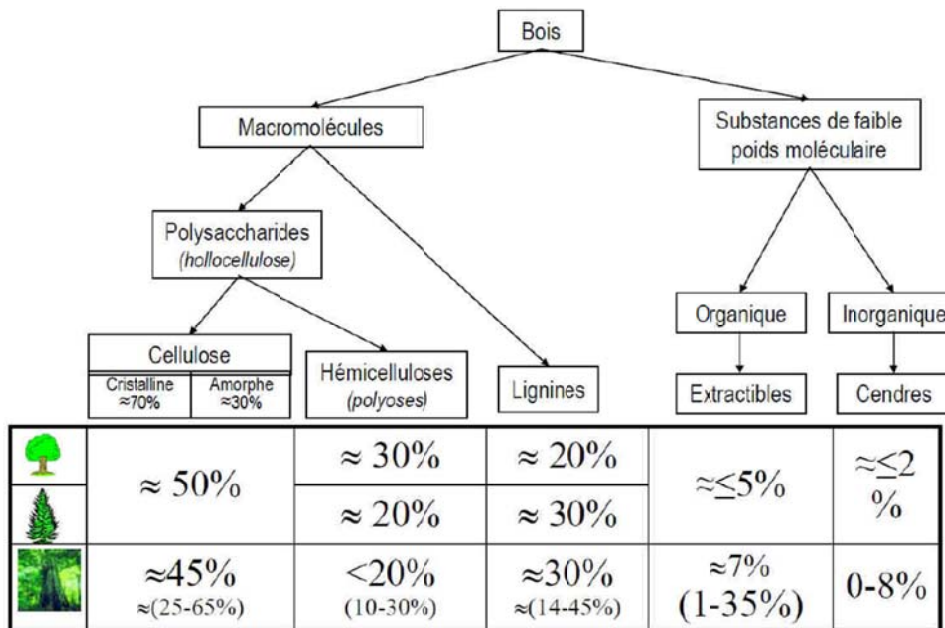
Bois

Macromolécules

Substances de faible poids moléculaire

Polysaccharides (hollocellulose)

Organique

Inorganique

Cellulose

Cristalline ≈70%

Amorphe ≈30%

Hémicelluloses (polyoses)

Lignines

Extractibles

Cendres

|  |  |  |  |  |  |
|---|---|---|---|---|---|
|  | ≈ 50% | ≈ 30% | ≈ 20% | ≈≤5% | ≈≤2 % |
|  |  | ≈ 20% | ≈ 30% |  |  |
|  | ≈45% ≈(25-65%) | <20% (10-30%) | ≈30% ≈(14-45%) | ≈7% (1-35%) | 0-8% |